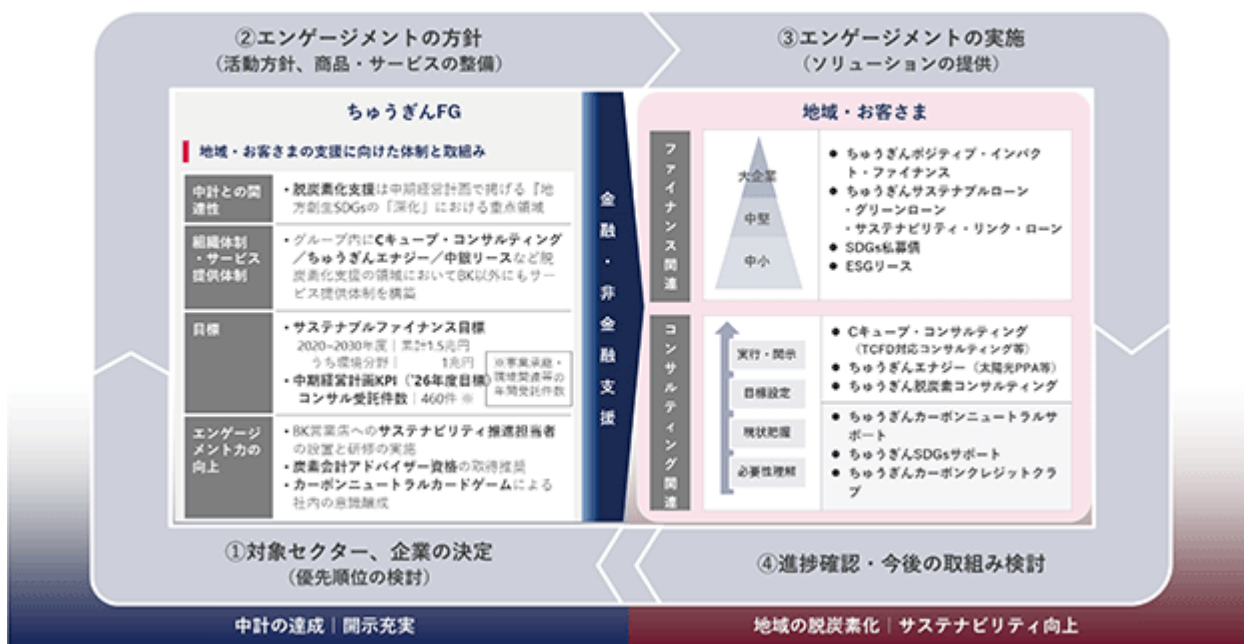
②エンゲージメントの方針
（活動方針、商品・サービスの整備）

③エンゲージメントの実施
（ソリューションの提供）

ちゅうぎんFG

地域・お客さまの支援に向けた体制と取組み

| | |
|---|---|
| 中計との関連性 | ・脱炭素化支援は中期経営計画で掲げる『地方創生SDGsの「深化」』における重点領域 |
| 組織体制・サービス提供体制 | ・グループ内にCキューブ・コンサルティング／ちゅうぎんエナジー／中銀リースなど脱炭素化支援の領域においてBK以外にもサービス提供体制を構築 |
| 目標 | ・サステナブルファイナンス目標 2020~2030年度｜累計1.5兆円 うち環境分野｜1兆円 ・中期経営計画KPI（'26年度目標）コンサル受託件数｜460件 ※ ※事業承継・環境関連等の年間受託件数 |
| エンゲージメント力の向上 | ・BK営業店へのサステナビリティ推進担当者の設置と研修の実施 ・炭素会計アドバイザー資格の取得推奨 ・カーボンニュートラルカードゲームによる社内の意識醸成 |

金融・非金融支援

地域・お客さま

ファイナンス関連

大企業
中堅
中小

● ちゅうぎんポジティブ・インパクト・ファイナンス
● ちゅうぎんサステナブルローン
・グリーンローン
・サステナビリティ・リンク・ローン
● SDGs私募債
● ESGリース

コンサルティング関連

実行・開示
目標設定
現状把握
必要性理解

● Cキューブ・コンサルティング
（TCFD対応コンサルティング等）
● ちゅうぎんエナジー（太陽光PPA等）
● ちゅうぎん脱炭素コンサルティング

● ちゅうぎんカーボンニュートラルサポート
● ちゅうぎんSDGsサポート
● ちゅうぎんカーボンクレジットクラブ

①対象セクター、企業の決定
（優先順位の検討）

④進捗確認・今後の取組み検討

中計の達成｜開示充実

地域の脱炭素化｜サステナビリティ向上